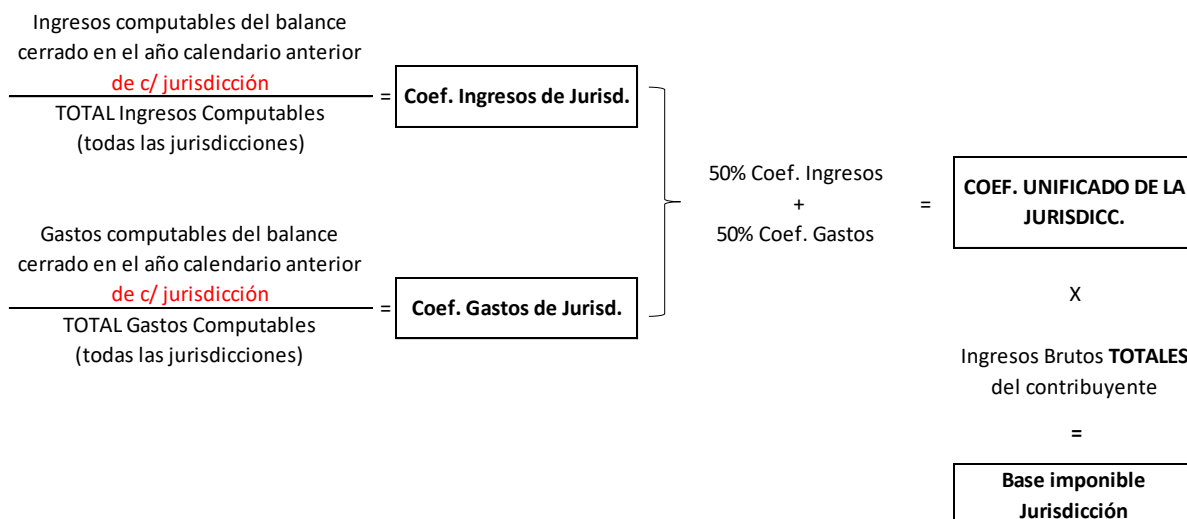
Ingresos computables del balance cerrado en el año calendario anterior de c/ jurisdicción
TOTAL Ingresos Computables (todas las jurisdicciones)
= **Coef. Ingresos de Jurisd.**

Gastos computables del balance cerrado en el año calendario anterior de c/ jurisdicción
TOTAL Gastos Computables (todas las jurisdicciones)
= **Coef. Gastos de Jurisd.**

50% Coef. Ingresos
+
50% Coef. Gastos

=

**COEF. UNIFICADO DE LA JURISDICC.**

X

Ingresos Brutos **TOTALES** del contribuyente

=

**Base imponible Jurisdicción**